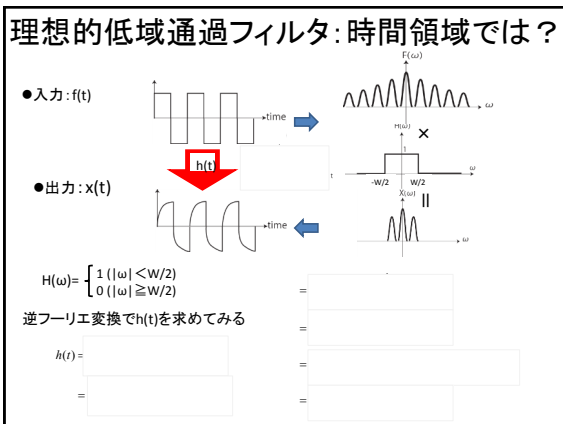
理想的低域通過フィルタ:時間領域では?

●入力:f(t)

time

F(ω)

ω

H(ω)

×

1

h(t)

t

-W/2

W/2

ω

●出力:x(t)

X(ω)

||

time

ω

$H(\omega)=\begin{cases} 1 \ (|\omega| < W/2) \\ 0 \ (|\omega| \geqq W/2) \end{cases}$

=

逆フーリエ変換でh(t)を求めてみる

=

$h(t)=$

=

=

=